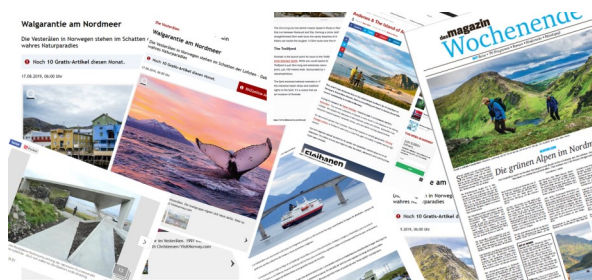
Walgarantie am Nordmeer

Die Vesterålen in Norwegen stehen im Schatten wahres Naturparadies

Noch 10 Gratis-Artikel diesen Monat.

17.08.2019, 06:00 Uhr

Die Vesterålen

Walgarantie am Nordmeer

Die Vesterålen in Norwegen stehen im Schatten der Lofoten - Das wahres Naturparadies

Noch 10 Gratis-Artikel diesen Monat.

Abonnent

17.08.2019, 06:00 Uhr

Andøya & The Island of

The Trollbird

das magazin

Wochenende

Die grünen Alpen im Nordm

Noch 10 Gratis-Artikel

9.2019, 06:00 Uhr

Fjordhavnen